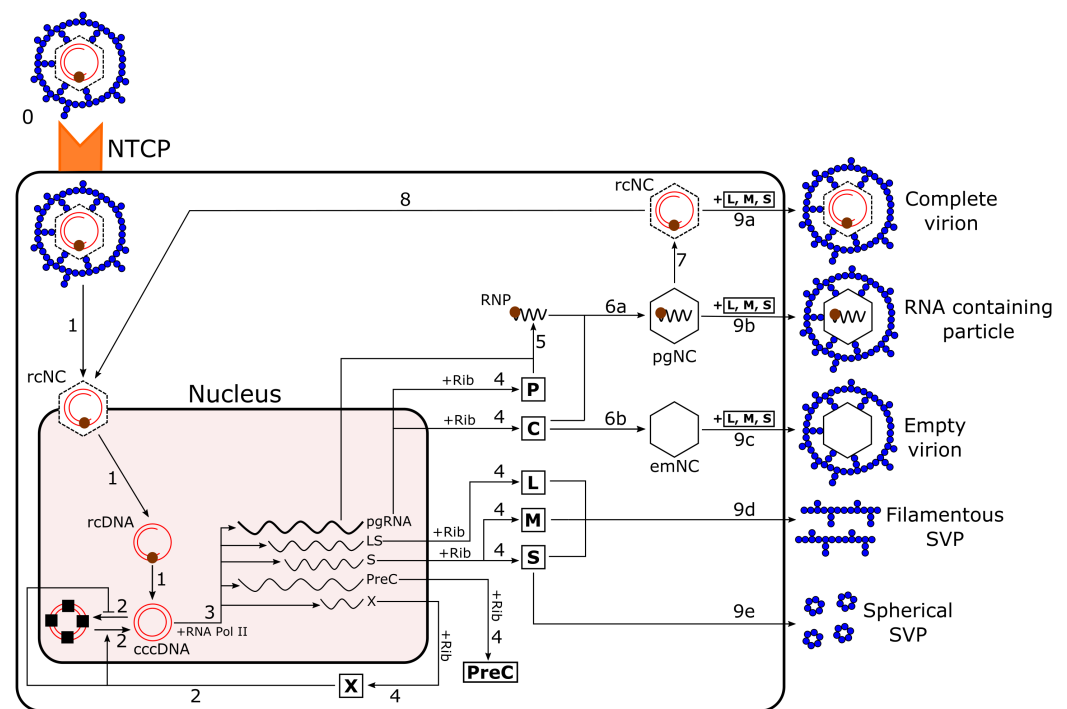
0

NTCP

8

rcNC

+ L, M, S

9a

Complete virion

7

RNP

6a

+ L, M, S

9b

RNA containing particle

5

pgNC

1

rcNC

Nucleus

+Rib

4

P

+Rib

4

C

6b

+ L, M, S

9c

Empty virion

emNC

1

rcDNA

4

L

pgRNA

4

M

9d

Filamentous SVP

+Rib

LS

S

+Rib

4

S

1

PreC

+Rib

4

2

3

X

9e

Spherical SVP

2

cccDNA

+RNA Pol II

+Rib

PreC

2

X

4